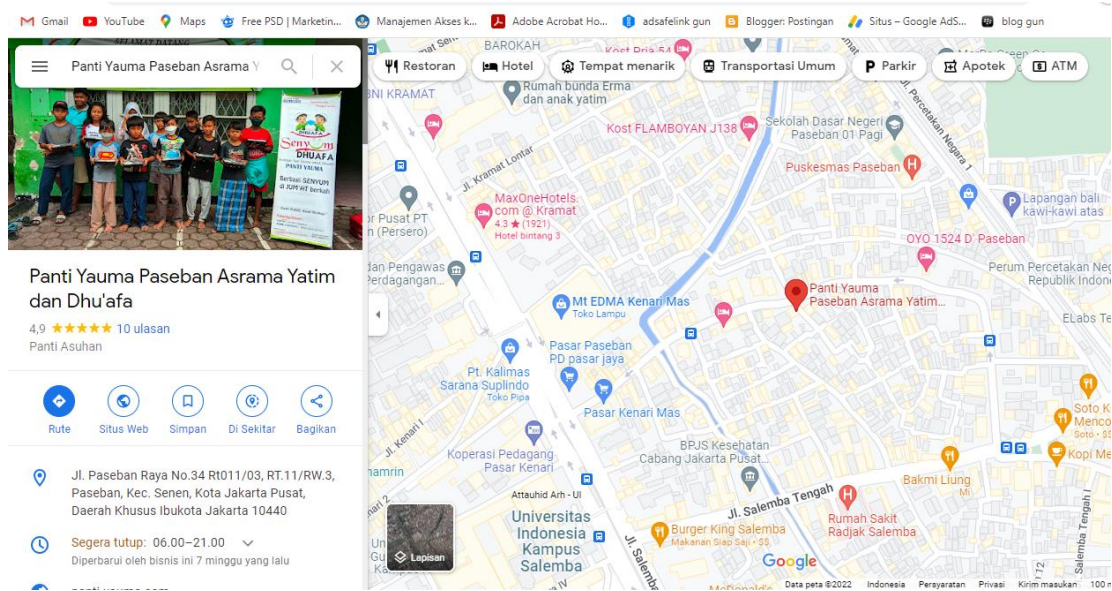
Gmail YouTube Maps Free PSD | Marketin... Manajemen Akses k... Adobe Acrobat Ho... adsafelink gun Blogger: Postingan Situs – Google AdS... blog gun

Panti Yauma Paseban Asrama Y

SENYUM DHUAFA
PANTI YAUMA
Berbagi SENYUM di JUM'AT Berkah

Panti Yauma Paseban Asrama Yatim dan Dhu'afa

4,9 ★★★★★ 10 ulasan

Panti Asuhan

Rute Situs Web Simpan Di Sekitar Bagikan

Jl. Paseban Raya No.34 Rt011/03, RT.11/RW.3, Paseban, Kec. Senen, Kota Jakarta Pusat, Daerah Khusus Ibukota Jakarta 10440

Segera tutup: 06.00–21.00

Diperbarui oleh bisnis ini 7 minggu yang lalu

Restoran Hotel Tempat menarik Transportasi Umum Parkir Apotek ATM

BAROKAH
Kost Pria 54
Rumah bunda Erma dan anak yatim
Kost FLAMBOYAN J138
Sekolah Dasar Negeri Paseban 01 Pagi
Jl. Percetakan Negara 1
Puskesmas Paseban
Jl. Kramat Lontar
MaxOneHotels.com @ Kramat
4,3 ★ (1921)
Hotel bintang 3
Lapangan bali kawi-kawi atas
OYO 1524 D. Paseban
Perum Percetakan Negara Republik Indonesia
Mt EDMA Kenari Mas
Toko Lampu
Panti Yauma Paseban Asrama Yatim...
ELabs Te
Pasar Paseban PD pasar jaya
Pt. Kalimas Sarana Suplindo
Toko Pipa
Pasar Kenari Mas
Soto K Menco
Koperasi Pedagang Pasar Kenari
BPJS Kesehatan Cabang Jakarta Pusat...
Bakmi Liung
Kopi Me
Attauhid Arh - UI
Jl. Salemba Tengah
Universitas Indonesia Kampus Salemba
Burger King Salemba
Makanan Siap Saji · $$
Rumah Sakit Radjak Salemba
Jl. Salemba
Jl. Kenari 1
Jl. Kenari 2
Lapisan
Google
Data peta ©2022 Indonesia Persyaratan Privasi Kirim masukan